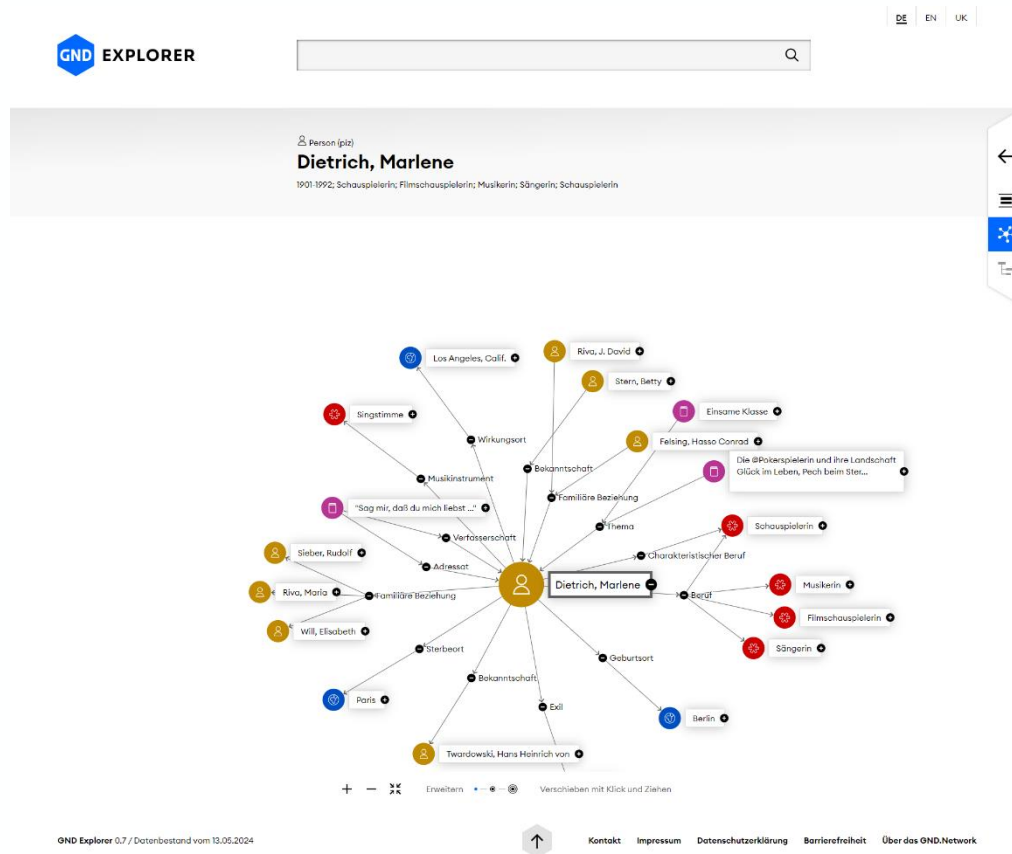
DE EN UK

GND EXPLORER

Person (piz)
Dietrich, Marlene
1901-1992; Schauspielerin; Filmschauspielerin; Musikerin; Sängerin; Schauspielerin

Los Angeles, Calif.
Riva, J. David
Stern, Betty
Singstimme
Einsame Klasse
Felsing, Hasso Conrad
Wirkungsort
Bekanntschaft
Die @Pokerspielerin und ihre Landschaft Glück im Leben, Pech beim Ster...
Musikinstrument
Familiäre Beziehung
Thema
"Sag mir, daß du mich liebst ..."
Verfasserschaft
Schauspielerin
Charakteristischer Beruf
Sieber, Rudolf
Adressat
Dietrich, Marlene
Musikerin
Riva, Maria
Familiäre Beziehung
Beruf
Filmschauspielerin
Will, Elisabeth
Sängerin
Sterbeort
Geburtsort
Bekanntschaft
Paris
Exil
Berlin
Twardowski, Hans Heinrich von

Erweitern
Verschieben mit Klick und Ziehen

GND Explorer 0.7 / Datenbestand vom 13.05.2024
Kontakt Impressum Datenschutzerklärung Barrierefreiheit Über das GND.Network